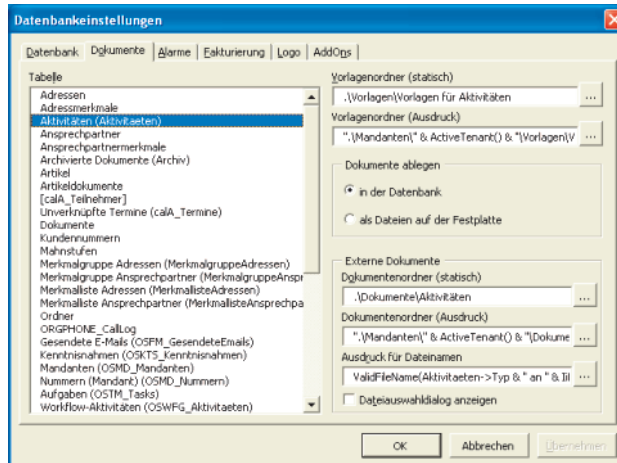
Datenbankeinstellungen

Datenbank | Dokumente | Alarme | Fakturierung | Logo | AddOns

Tabelle

Adressen
Adressmerkmale
Aktivitäten (Aktivitaeten)
Ansprechpartner
Ansprechpartnermerkmale
Archivierte Dokumente (Archiv)
Artikel
Artikeldokumente
[calA_Teilnehmer]
Unverknüpfte Termine (calA_Termine)
Dokumente
Kundennummern
Mahnstufen
Merkmalgruppe Adressen (MerkmalgruppeAdressen)
Merkmalgruppe Ansprechpartner (MerkmalgruppeAnspr
Merkmalliste Adressen (MerkmallisteAdressen)
Merkmalliste Ansprechpartner (MerkmallisteAnsprechpa
Ordner
ORGPHONE_CallLog
Gesendete E-Mails (OSFM_GesendeteEmails)
Kenntnisnahmen (OSKTS_Kenntnisnahmen)
Mandanten (OSMD_Mandanten)
Nummern (Mandant) (OSMD_Nummern)
Aufgaben (OSTM_Tasks)
Workflow-Aktivitäten (OSWFG_Aktivitaeten)

Vorlagenordner (statisch)
.\Vorlagen\Vorlagen für Aktivitäten
...

Vorlagenordner (Ausdruck)
".\Mandanten\" & ActiveTenant() & "\Vorlagen\V
...

Dokumente ablegen
in der Datenbank
als Dateien auf der Festplatte

Externe Dokumente
Dokumentenordner (statisch)
.\Dokumente\Aktivitäten
...

Dokumentenordner (Ausdruck)
".\Mandanten\" & ActiveTenant() & "\Dokume
...

Ausdruck für Dateinamen
ValidFileName(Aktivitaeten->Typ & " an " & Til
...

Dateiauswahldialog anzeigen

OK
Abbrechen
Übernehmen